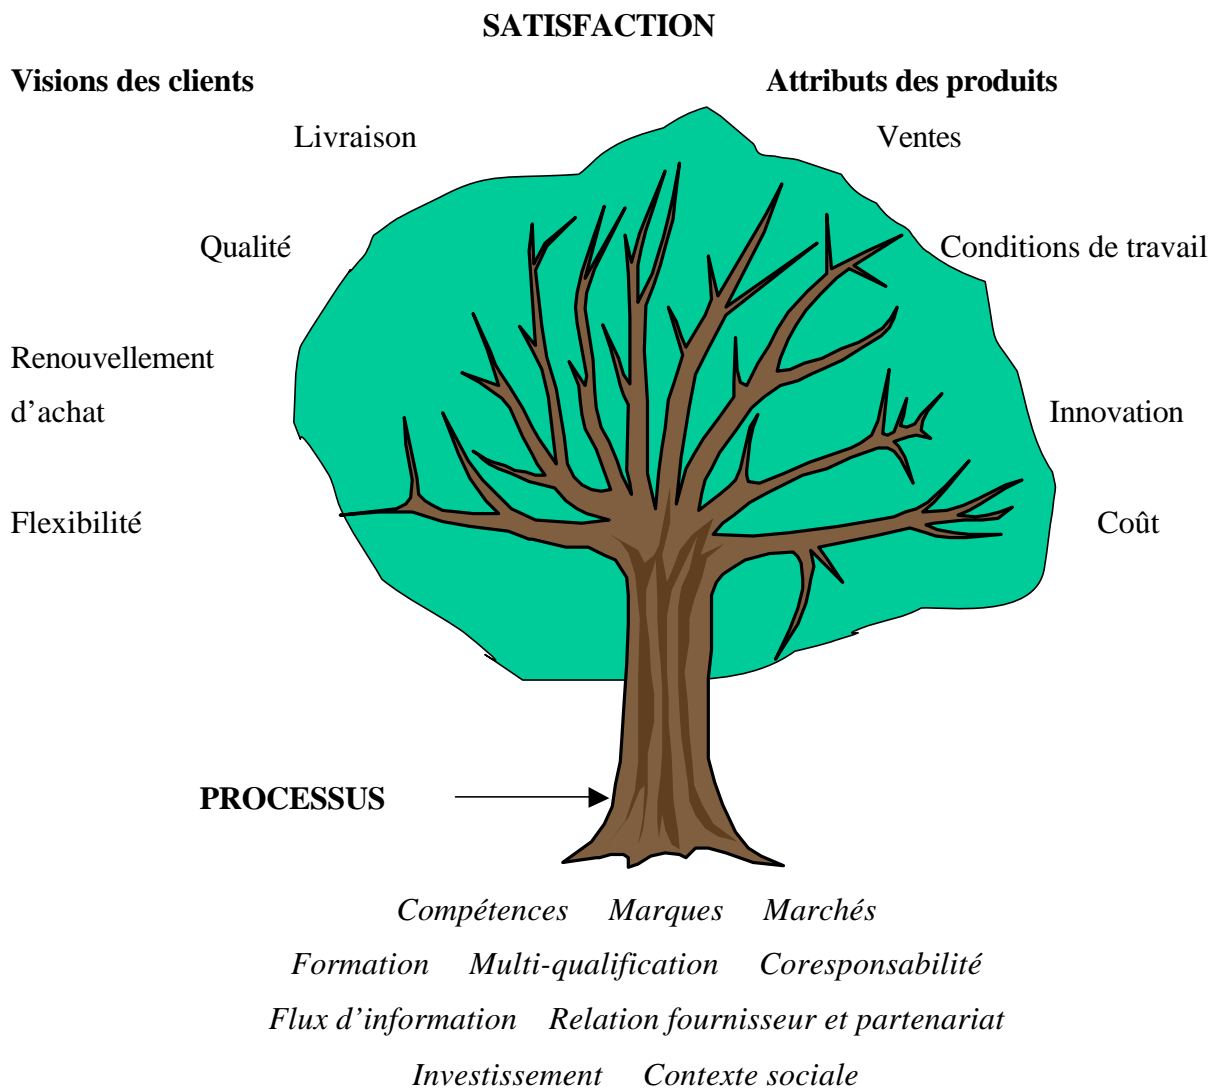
**SATISFACTION**

**Visions des clients**

**Attributs des produits**

Livraison

Ventes

Qualité

Conditions de travail

Renouvellement d'achat

Innovation

Flexibilité

Coût

**PROCESSUS**

*Compétences Marques Marchés*

*Formation Multi-qualification Coresponsabilité*

*Flux d'information Relation fournisseur et partenariat*

*Investissement Contexte sociale*